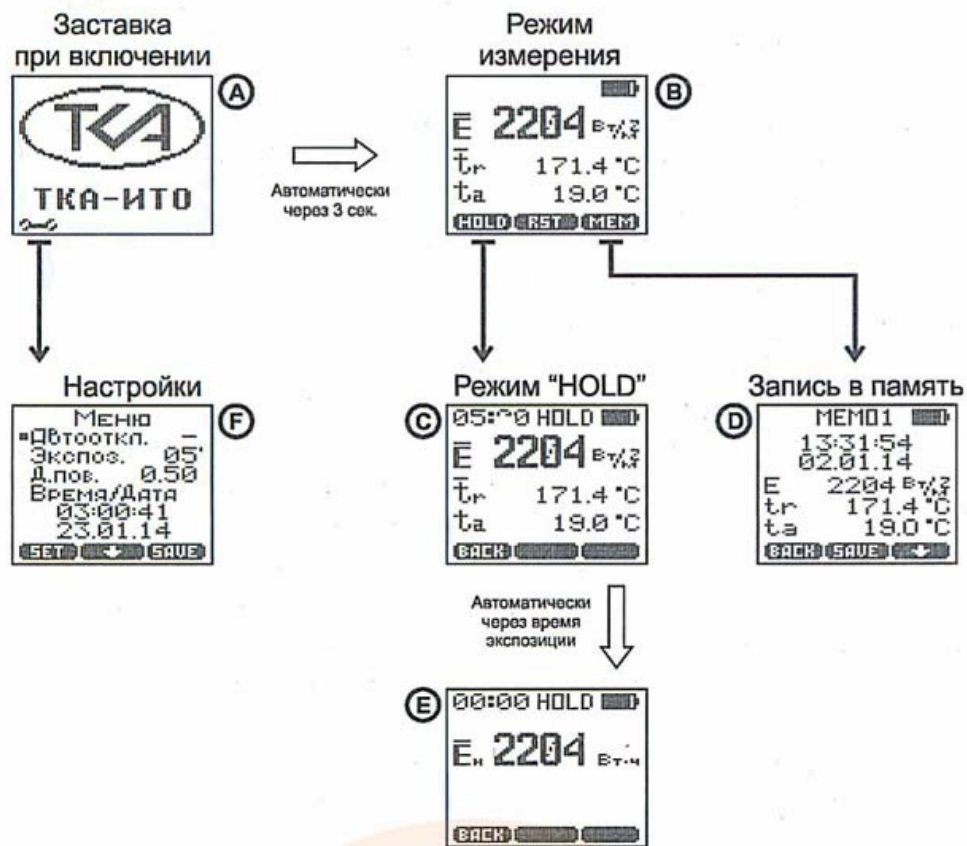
Заставка при включении

A

ТКА-ИТО

Автоматически через 3 сек.

Режим измерения

B

$\bar{E}$ 2204 Вт/м²

$\bar{t}_r$ 171.4 °C

$t_a$ 19.0 °C

HOLD RST MEM

Настройки

F

Меню

▪Автооткл. –

Экспоз. 05'

Д.пов. 0.50

Время/Дата

03:00:41

23.01.14

SET SAVE

Режим "HOLD"

C

05:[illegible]0 HOLD

$\bar{E}$ 2204 Вт/м²

$\bar{t}_r$ 171.4 °C

$t_a$ 19.0 °C

BACK

Запись в память

D

MEM01

13:31:54

02.01.14

E 2204 Вт/м²

tr 171.4 °C

ta 19.0 °C

BACK SAVE

Автоматически через время экспозиции

E

00:00 HOLD

$\bar{E}_н$ 2204 Вт·ч

BACK